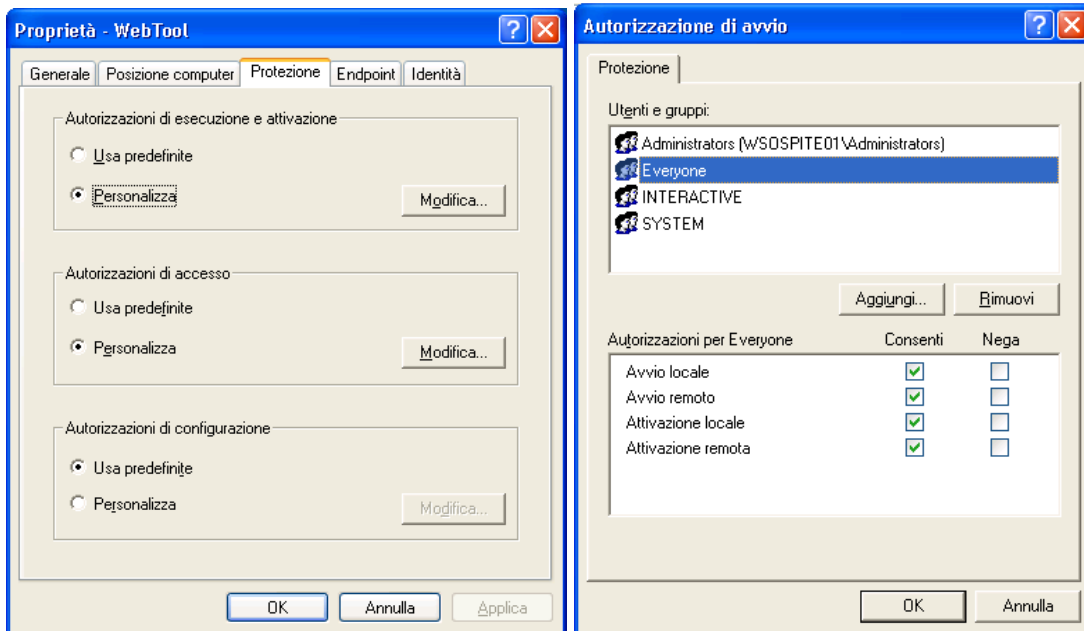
Proprietà - WebTool

Generale | Posizione computer | Protezione | Endpoint | Identità

Autorizzazioni di esecuzione e attivazione

Usa predefinite

Personalizza

Modifica...

Autorizzazioni di accesso

Usa predefinite

Personalizza

Modifica...

Autorizzazioni di configurazione

Usa predefinite

Personalizza

Modifica...

OK

Annulla

Applica

Autorizzazione di avvio

Protezione

Utenti e gruppi:

Administrators (WSOSPITE01\Administrators)

Everyone

INTERACTIVE

SYSTEM

Aggiungi...

Rimuovi

| Autorizzazioni per Everyone | Consenti | Nega |
|---|---|---|
| Avvio locale | ☑ | ☐ |
| Avvio remoto | ☑ | ☐ |
| Attivazione locale | ☑ | ☐ |
| Attivazione remota | ☑ | ☐ |

OK

Annulla